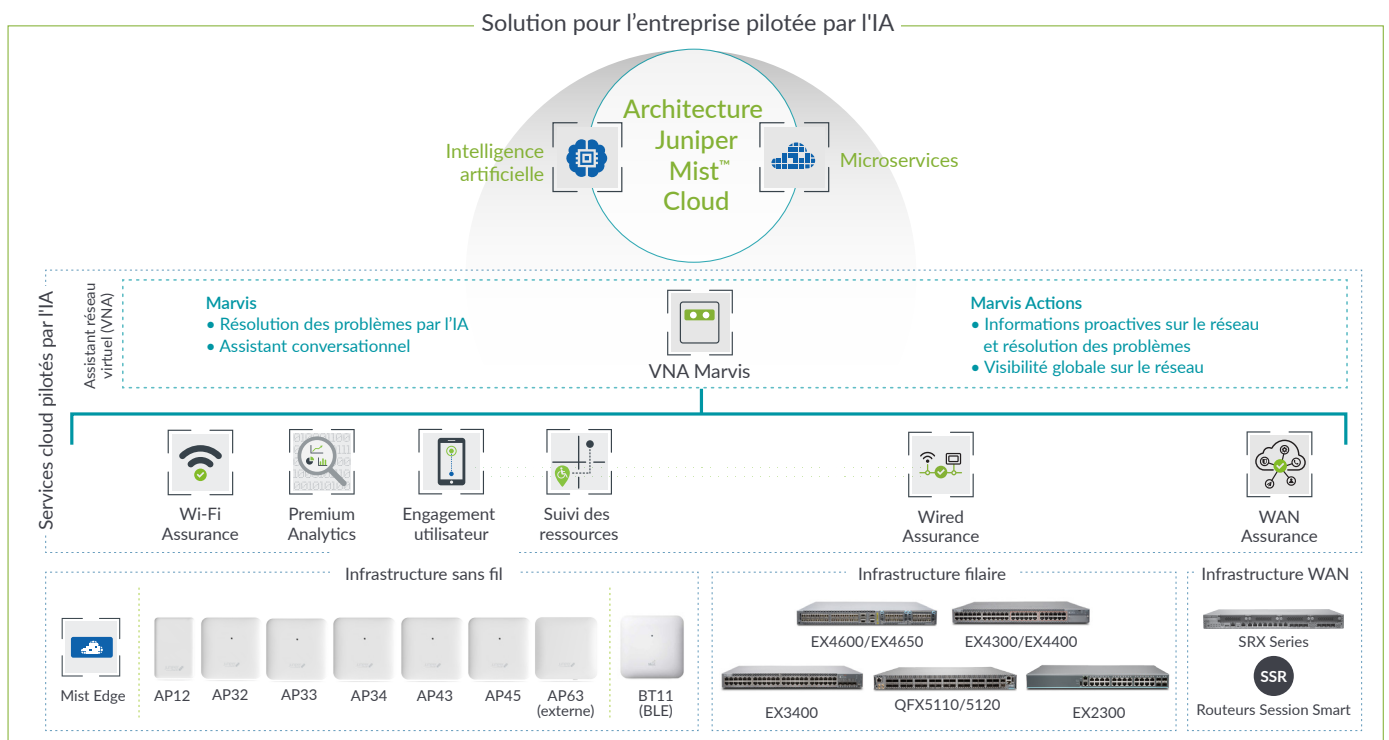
Solution pour l'entreprise pilotée par l'IA

Intelligence artificielle

Architecture Juniper Mist™ Cloud

Microservices

Services cloud pilotés par l'IA

Assistant réseau virtuel (VNA)

Marvis
• Résolution des problèmes par l'IA
• Assistant conversationnel

VNA Marvis

Marvis Actions
• Informations proactives sur le réseau et résolution des problèmes
• Visibilité globale sur le réseau

Wi-Fi Assurance

Premium Analytics

Engagement utilisateur

Suivi des ressources

Wired Assurance

WAN Assurance

Infrastructure sans fil

Mist Edge

AP12

AP32

AP33

AP34

AP43

AP45

AP63 (externe)

BT11 (BLE)

Infrastructure filaire

EX4600/EX4650

EX4300/EX4400

EX3400

QFX5110/5120

EX2300

Infrastructure WAN

SRX Series

SSR

Routeurs Session Smart